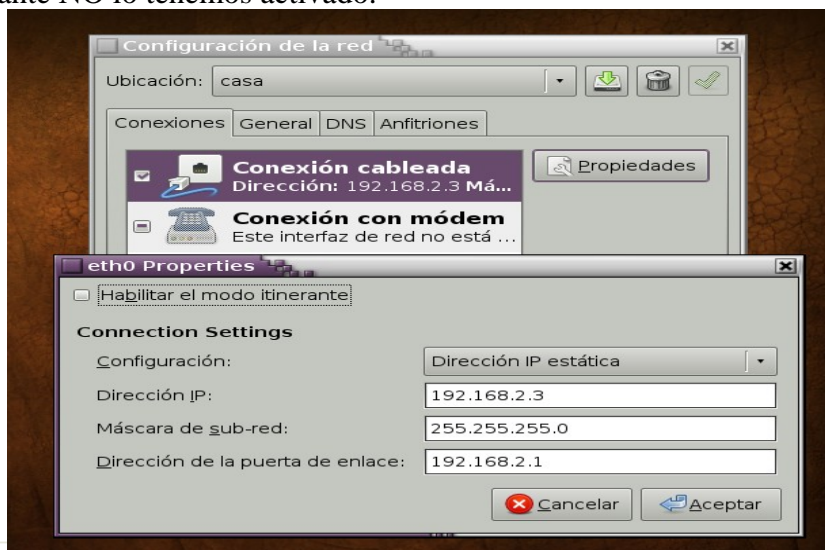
ante NO lo tenemos activado.

Configuración de la red

Ubicación: casa

Conexiones General DNS Anfitriones

Conexión cableada
Dirección: 192.168.2.3 Má...

Propiedades

Conexión con módem
Este interfaz de red no está ...

eth0 Properties

Habilitar el modo itinerante

Connection Settings

Configuración: Dirección IP estática

Dirección IP: 192.168.2.3

Máscara de sub-red: 255.255.255.0

Dirección de la puerta de enlace: 192.168.2.1

Cancelar Aceptar